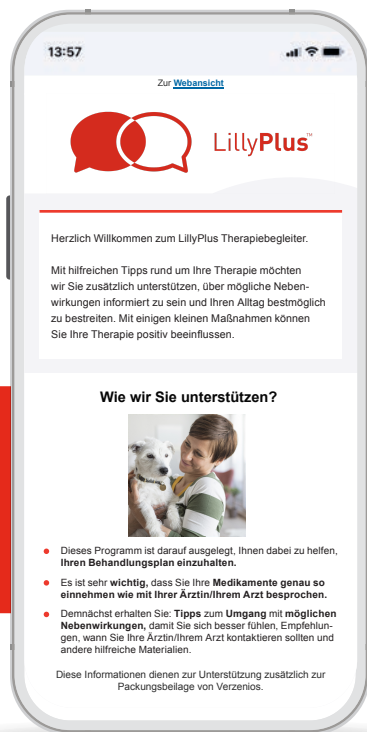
13:57

Zur **Webansicht**

LillyPlus™

Herzlich Willkommen zum LillyPlus Therapiebegleiter.

Mit hilfreichen Tipps rund um Ihre Therapie möchten wir Sie zusätzlich unterstützen, über mögliche Nebenwirkungen informiert zu sein und Ihren Alltag bestmöglich zu bestreiten. Mit einigen kleinen Maßnahmen können Sie Ihre Therapie positiv beeinflussen.

**Wie wir Sie unterstützen?**

- Dieses Programm ist darauf ausgelegt, Ihnen dabei zu helfen, **Ihren Behandlungsplan einzuhalten.**
- Es ist sehr **wichtig,** dass Sie Ihre **Medikamente genau so einnehmen wie mit Ihrer Ärztin/Ihrem Arzt besprochen.**
- Demnächst erhalten Sie: **Tipps** zum **Umgang** mit **möglichen Nebenwirkungen,** damit Sie sich besser fühlen, Empfehlungen, wann Sie Ihre Ärztin/Ihrem Arzt kontaktieren sollten und andere hilfreiche Materialien.

Diese Informationen dienen zur Unterstützung zusätzlich zur Packungsbeilage von Verzenios.